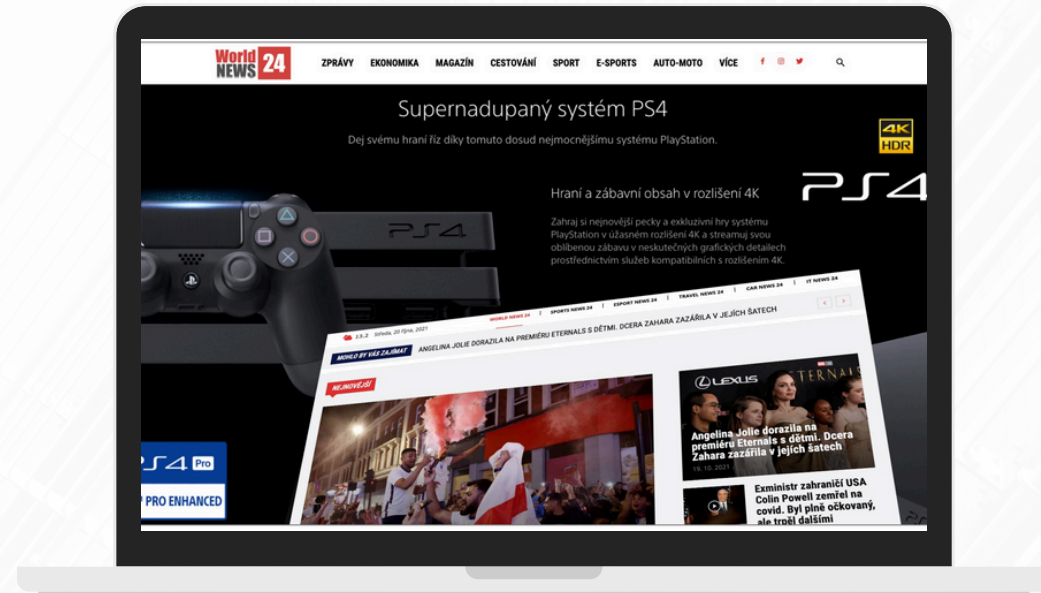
World NEWS 24

ZPRÁVY EKONOMIKA MAGAZÍN CESTOVÁNÍ SPORT E-SPORTS AUTO-MOTO VÍCE

Supernadupaný systém PS4

Dej svému hraní říz díky tomuto dosud nejmocnějšímu systému PlayStation.

4K HDR

PS4

Hraní a zábavní obsah v rozlišení 4K

Zahraj si nejnovější pecky a exkluzivní hry systému PlayStation v úžasném rozlišení 4K a streamuj svou oblíbenou zábavu v neskutečných grafických detailech prostřednictvím služeb kompatibilních s rozlišením 4K.

PS4

PS4 Pro

PRO ENHANCED

Středa, 20 října, 2021

WORLD NEWS 24 SPORTS NEWS 24 ESPORT NEWS 24 TRAVEL NEWS 24 CAR NEWS 24 IT NEWS 24

ANGELINA JOLIE DORAZILA NA PREMIÉRU ETERNALS S DĚTMI. DCERA ZAHARA ZAZÁŘILA V JEJÍCH ŠATECH

MOHLO BY VÁS ZAJÍMAT

NEJNOVĚJŠÍ

LEXUS ETERNALS

Angelina Jolie dorazila na premiéru Eternals s dětmi. Dcera Zahara zazářila v jejích šatech

19. 10. 2021

Exministr zahraničí USA Colin Powell zemřel na covid. Byl plně očkovaný, ale trpěl dalšími